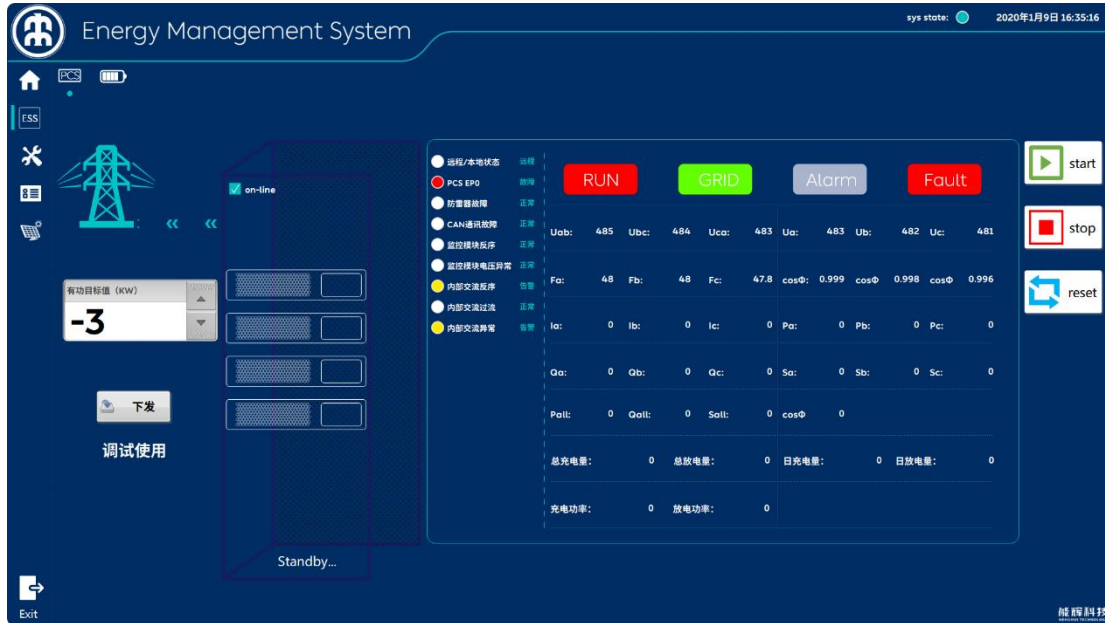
Energy Management System

sys state: 2020年1月9日 16:35:16

PCS

ESS

on-line

有功目标值（KW）

-3

下发

调试使用

Standby...

远程/本地状态 远程
PCS EPO 故障
防雷器故障 正常
CAN通讯故障 正常
监控模块反序 正常
监控模块电压异常 正常
内部交流反序 告警
内部交流过流 正常
内部交流异常 告警

RUN GRID Alarm Fault

| Uab: | 485 | Ubc: | 484 | Uca: | 483 | Ua: | 483 | Ub: | 482 | Uc: | 481 |
|---|---|---|---|---|---|---|---|---|---|---|---|
| Fa: | 48 | Fb: | 48 | Fc: | 47.8 | cosΦ: | 0.999 | cosΦ | 0.998 | cosΦ | 0.996 |
| Ia: | 0 | Ib: | 0 | Ic: | 0 | Pa: | 0 | Pb: | 0 | Pc: | 0 |
| Qa: | 0 | Qb: | 0 | Qc: | 0 | Sa: | 0 | Sb: | 0 | Sc: | 0 |
| Pall: | 0 | Qall: | 0 | Sall: | 0 | cosΦ | 0 | | | | |

总充电量: 0 总放电量: 0 日充电量: 0 日放电量: 0

充电功率: 0 放电功率: 0

start

stop

reset

Exit

能辉科技